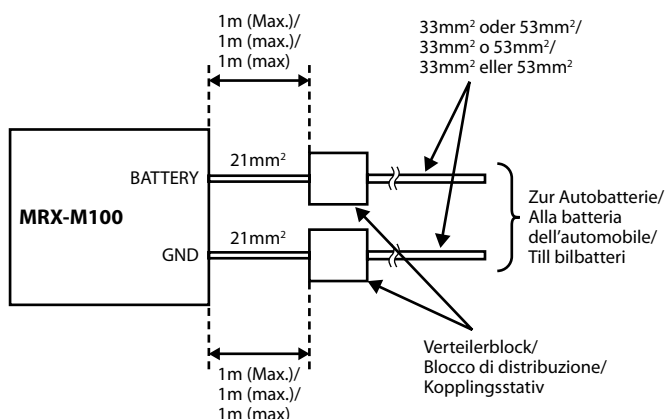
1m (Max.)/
1m (max.)/
1m (max)

33mm$^2$ oder 53mm$^2$/
33mm$^2$ o 53mm$^2$/
33mm$^2$ eller 53mm$^2$

MRX-M100

BATTERY

21mm$^2$

GND

21mm$^2$

Zur Autobatterie/
Alla batteria dell'automobile/
Till bilbatteri

Verteilerblock/
Blocco di distribuzione/
Kopplingsstativ

1m (Max.)/
1m (max.)/
1m (max)